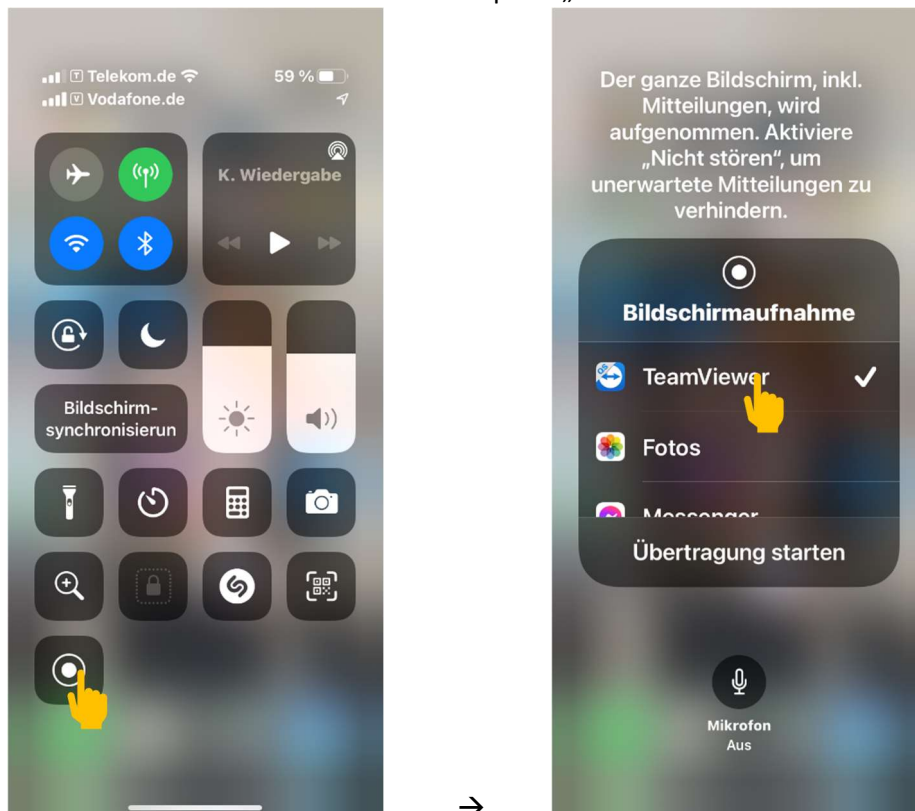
Telekom.de
59 %
Vodafone.de

K. Wiedergabe

Bildschirm-synchronisierun

→

Der ganze Bildschirm, inkl. Mitteilungen, wird aufgenommen. Aktiviere „Nicht stören", um unerwartete Mitteilungen zu verhindern.

Bildschirmaufnahme

TeamViewer

Fotos

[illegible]

Übertragung starten

Mikrofon
Aus